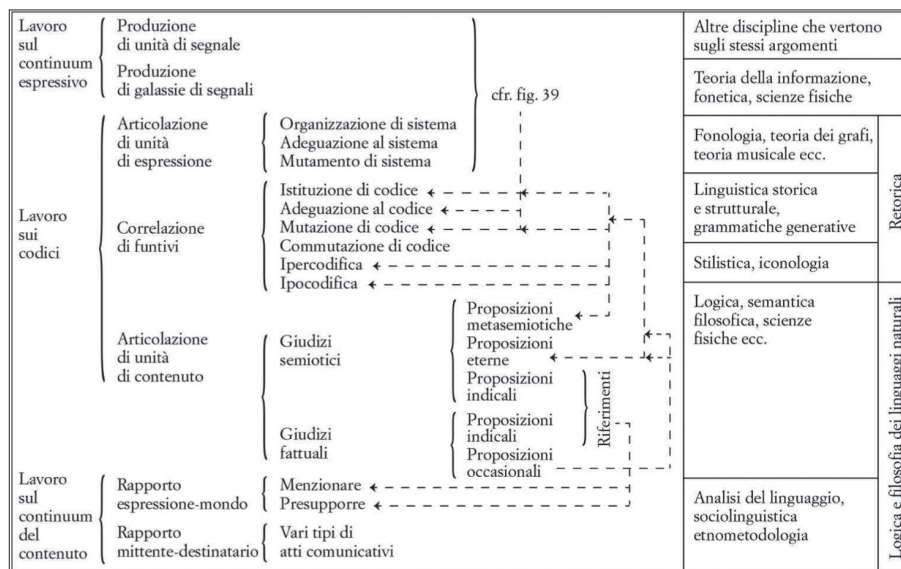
Lavoro sul continuum espressivo

Produzione di unità di segnale

Produzione di galassie di segnali

cfr. fig. 39

Lavoro sui codici

Articolazione di unità di espressione

Organizzazione di sistema
Adeguazione al sistema
Mutamento di sistema

Correlazione di funtivi

Istituzione di codice
Adeguazione al codice
Mutazione di codice
Commutazione di codice
Ipercodifica
Ipocodifica

Articolazione di unità di contenuto

Giudizi semiotici

Proposizioni metasemiotiche
Proposizioni eterne
Proposizioni indicali

Giudizi fattuali

Proposizioni indicali
Proposizioni occasionali

Riferimenti

Lavoro sul continuum del contenuto

Rapporto espressione-mondo

Menzionare
Presupporre

Rapporto mittente-destinatario

Vari tipi di atti comunicativi

Altre discipline che vertono sugli stessi argomenti

Teoria della informazione, fonetica, scienze fisiche

Fonologia, teoria dei grafi, teoria musicale ecc.

Linguistica storica e strutturale, grammatiche generative

Stilistica, iconologia

Retorica

Logica, semantica filosofica, scienze fisiche ecc.

Analisi del linguaggio, sociolinguistica etnometodologia

Logica e filosofia dei linguaggi naturali